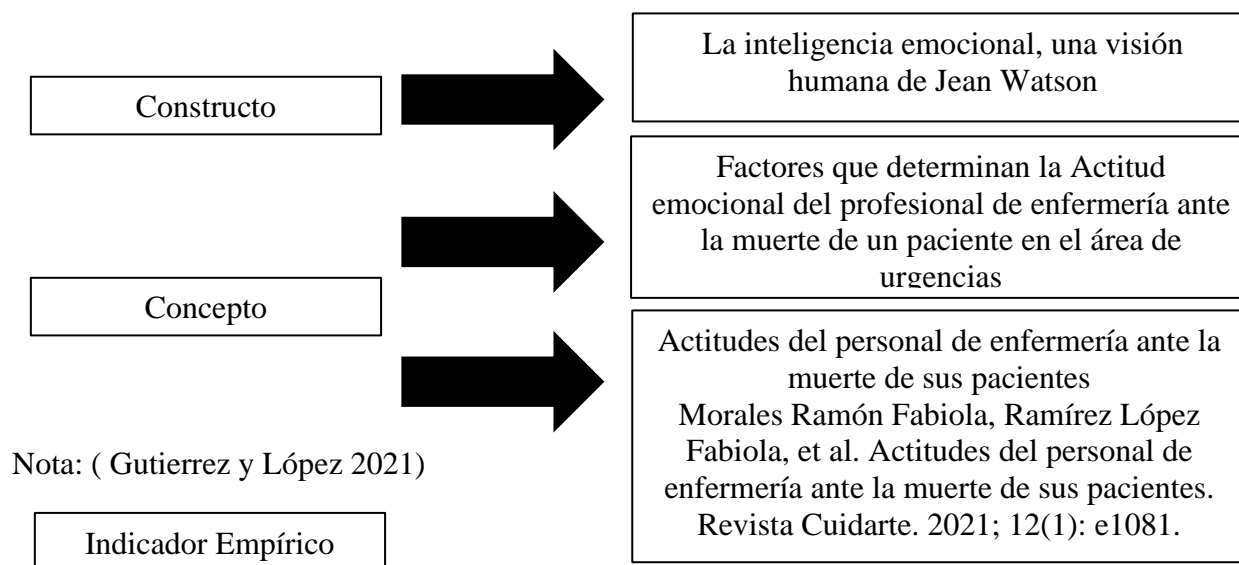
Constructo

La inteligencia emocional, una visión humana de Jean Watson

Factores que determinan la Actitud emocional del profesional de enfermería ante la muerte de un paciente en el área de urgencias

Concepto

Actitudes del personal de enfermería ante la muerte de sus pacientes
Morales Ramón Fabiola, Ramírez López Fabiola, et al. Actitudes del personal de enfermería ante la muerte de sus pacientes. Revista Cuidarte. 2021; 12(1): e1081.

Nota: ( Gutierrez y López 2021)

Indicador Empírico